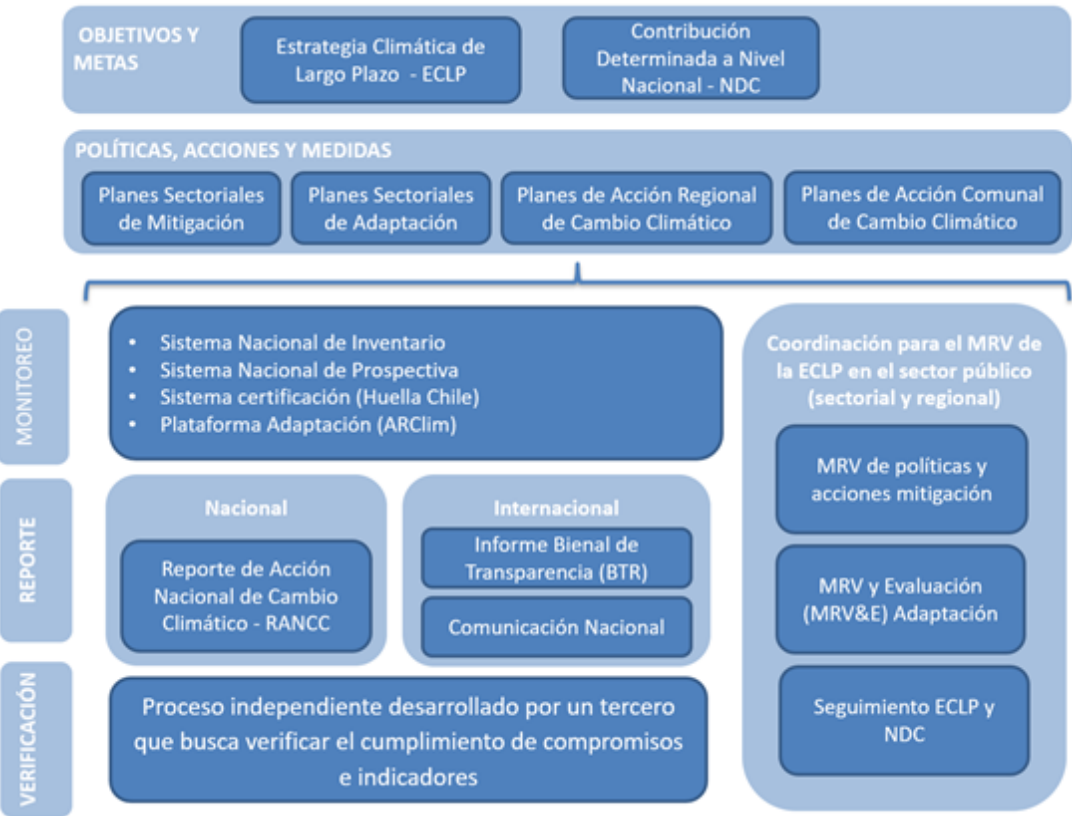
OBJETIVOS Y METAS

Estrategia Climática de Largo Plazo - ECLP

Contribución Determinada a Nivel Nacional - NDC

POLÍTICAS, ACCIONES Y MEDIDAS

Planes Sectoriales de Mitigación

Planes Sectoriales de Adaptación

Planes de Acción Regional de Cambio Climático

Planes de Acción Comunal de Cambio Climático

MONITOREO

- Sistema Nacional de Inventario
- Sistema Nacional de Prospectiva
- Sistema certificación (Huella Chile)
- Plataforma Adaptación (ARClim)

Coordinación para el MRV de la ECLP en el sector público (sectorial y regional)

MRV de políticas y acciones mitigación

MRV y Evaluación (MRV&E) Adaptación

Seguimiento ECLP y NDC

REPORTE

Nacional

Reporte de Acción Nacional de Cambio Climático - RANCC

Internacional

Informe Bienal de Transparencia (BTR)

Comunicación Nacional

VERIFICACIÓN

Proceso independiente desarrollado por un tercero que busca verificar el cumplimiento de compromisos e indicadores